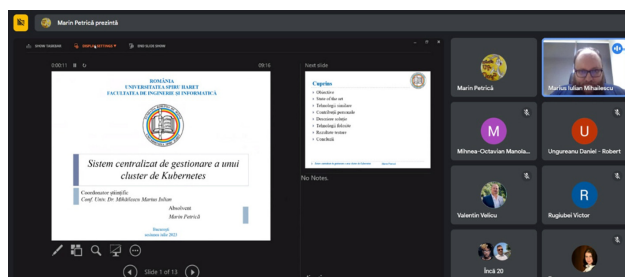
Marin Petrică prezintă

SHOW TASKBAR DISPLAY SETTINGS END SLIDE SHOW

0:00:11 09:16

ROMÂNIA
UNIVERSITATEA SPIRU HARET
FACULTATEA DE INGINERIE ȘI INFORMATICĂ

Sistem centralizat de gestionare a unui cluster de Kubernetes

Coordonator științific
Conf. Univ. Dr. Mihăilescu Marius Iulian

Absolvent
Marin Petrică

București
sesiunea iulie 2023

Slide 1 of 13

Next slide

Cuprins
Obiective
State of the art
Tehnologii similare
Contribuții personale
Descriere soluție
Tehnologii folosite
Rezultate testare
Concluzii

No Notes.

Marin Petrică
Marius Iulian Mihailescu
M
Mihnea-Octavian Manola...
U
Ungureanu Daniel - Robert
Valentin Velicu
R
Rugiubei Victor
Încă 20